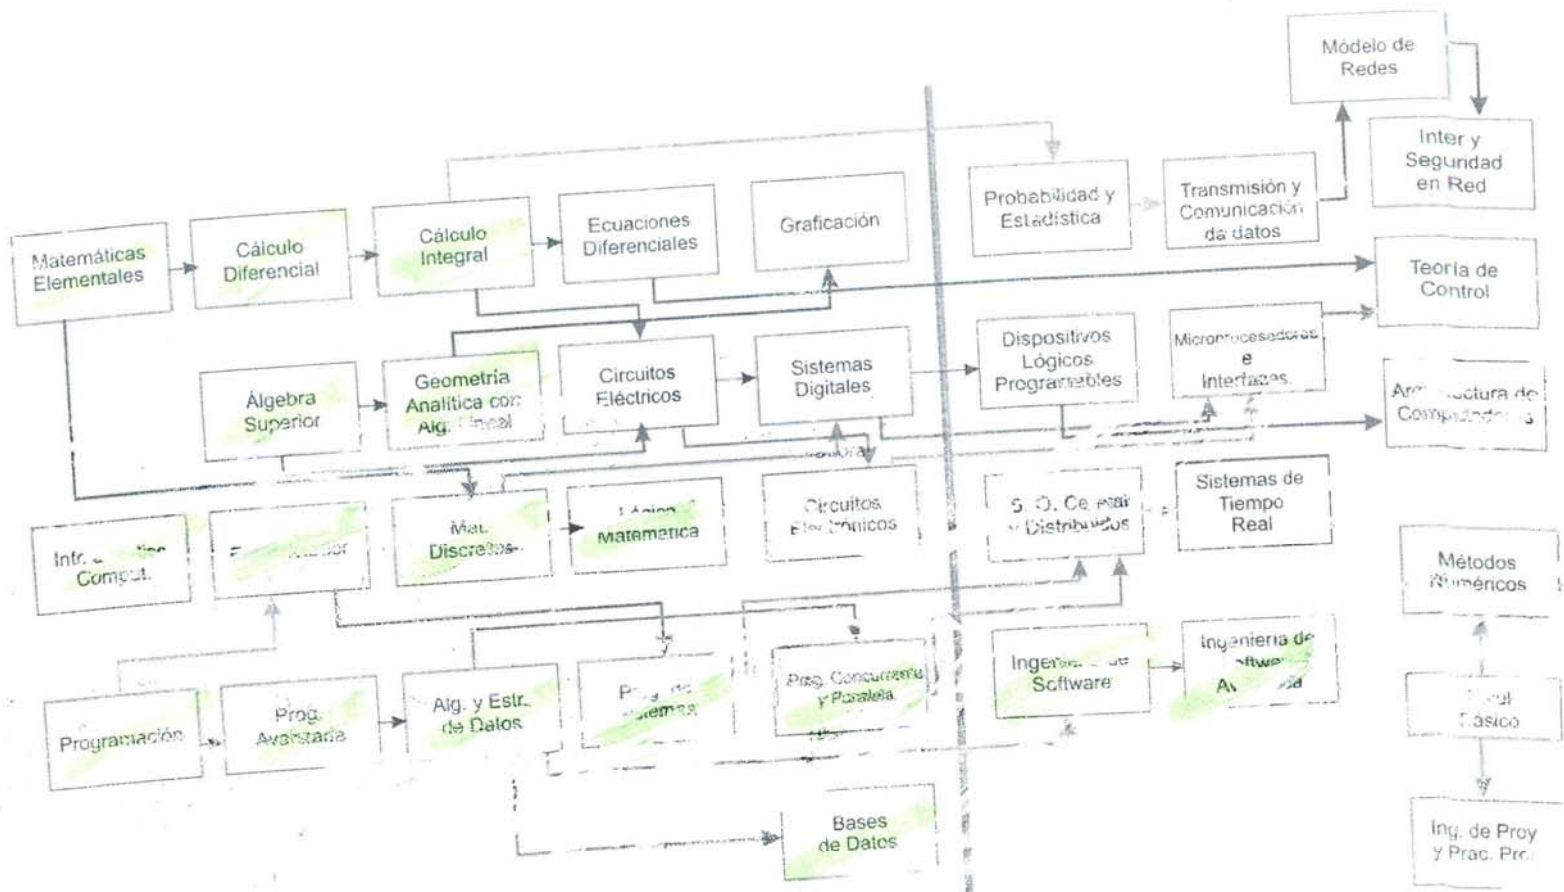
Módelo de Redes

Inter y Segundad en Red

Matemáticas Elementales

Cálculo Diferencial

Cálculo Integral

Ecuaciones Diferenciales

Graficación

Probabilidad y Estadística

Transmisión y Comunicación da datos

Teoría de Control

Álgebra Superior

Geometría Analítica con Alg. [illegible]

Circuitos Eléctricos

Sistemas Digitales

Dispositivos Lógicos Programables

Microprocesadores e Interfaces

Arq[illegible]ctura de Comp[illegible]

Intr. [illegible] Comput.

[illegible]

Mat. Discretas

Lógica Matemática

Circuitos Electrónicos

S. O. Ce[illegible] y Distribuidos

Sistemas de Tiempo Real

Métodos Numéricos

Programación

Prog. Avanzada

Alg. y Estr. de Datos

P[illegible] Sistemas

Prog. Concurrente y Paralela

Ingeni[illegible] Software

Ingeniería de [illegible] Av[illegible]

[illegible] Básico

Bases de Datos

Ing. de Proy y Prac. Pr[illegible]